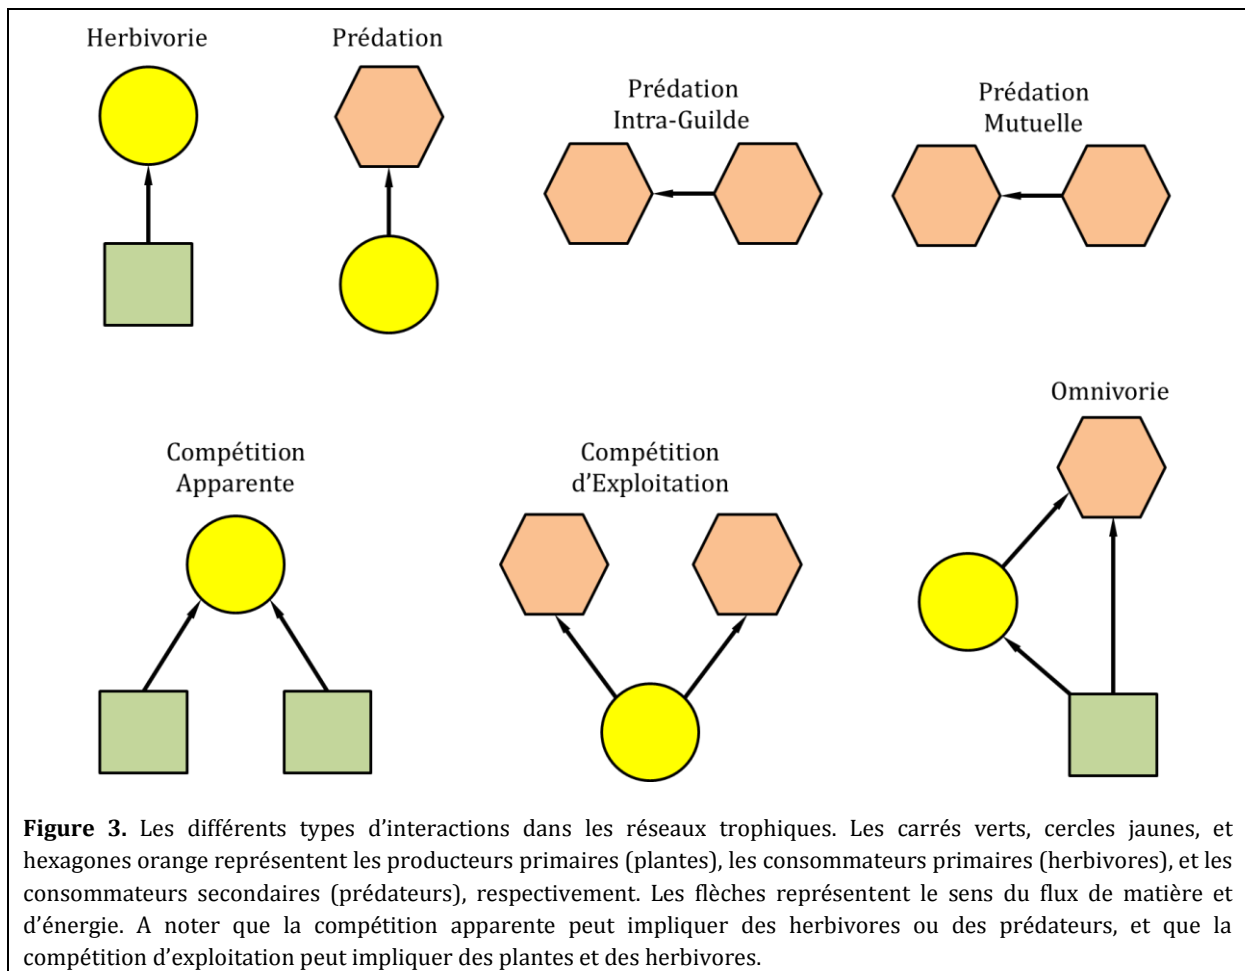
Herbivorie

Prédation

Prédation Intra-Guilde

Prédation Mutuelle

Compétition Apparente

Compétition d'Exploitation

Omnivorie

**Figure 3.** Les différents types d'interactions dans les réseaux trophiques. Les carrés verts, cercles jaunes, et hexagones orange représentent les producteurs primaires (plantes), les consommateurs primaires (herbivores), et les consommateurs secondaires (prédateurs), respectivement. Les flèches représentent le sens du flux de matière et d'énergie. A noter que la compétition apparente peut impliquer des herbivores ou des prédateurs, et que la compétition d'exploitation peut impliquer des plantes et des herbivores.